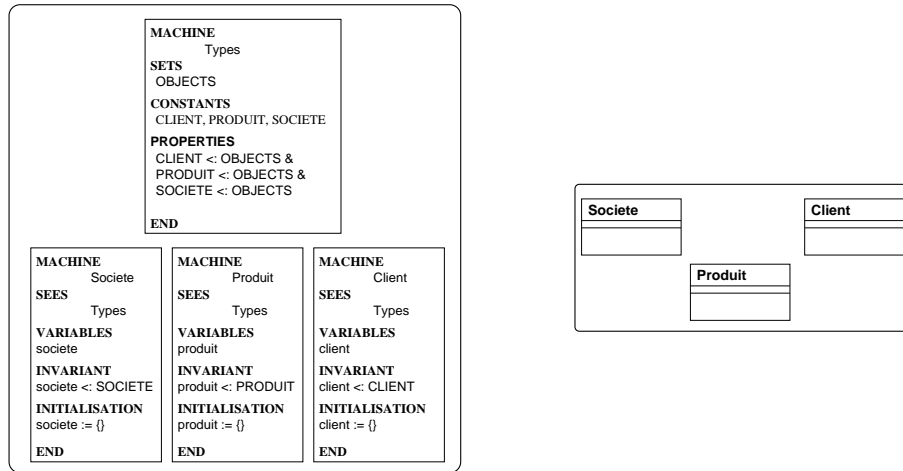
MACHINE
Types
SETS
OBJECTS
CONSTANTS
CLIENT, PRODUIT, SOCIETE
PROPERTIES
CLIENT <: OBJECTS &
PRODUIT <: OBJECTS &
SOCIETE <: OBJECTS
END

MACHINE
Societe
SEES
Types
VARIABLES
societe
INVARIANT
societe <: SOCIETE
INITIALISATION
societe := {}
END

MACHINE
Produit
SEES
Types
VARIABLES
produit
INVARIANT
produit <: PRODUIT
INITIALISATION
produit := {}
END

MACHINE
Client
SEES
Types
VARIABLES
client
INVARIANT
client <: CLIENT
INITIALISATION
client := {}
END

Societe

Client

Produit